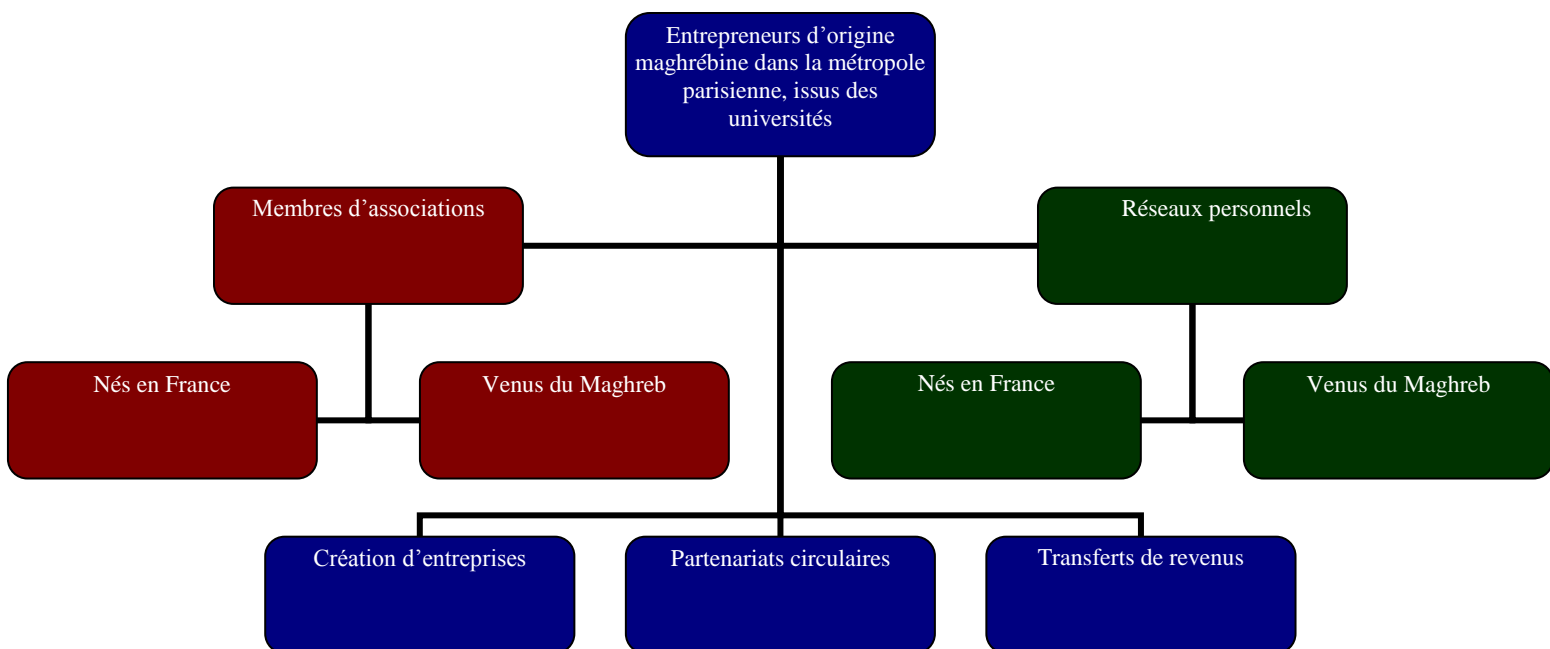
Entrepreneurs d’origine maghrébine dans la métropole parisienne, issus des universités

Membres d’associations

Réseaux personnels

Nés en France

Venus du Maghreb

Nés en France

Venus du Maghreb

Création d’entreprises

Partenariats circulaires

Transferts de revenus